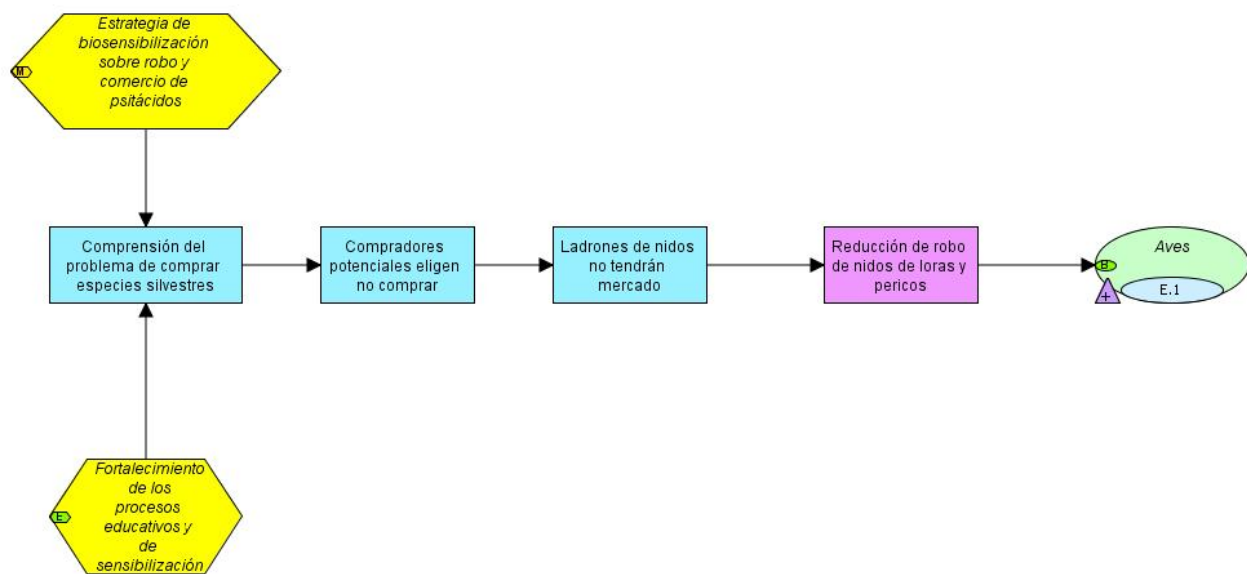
M

Estrategia de biosensibilización sobre robo y comercio de psitácidos

Comprensión del problema de comprar especies silvestres

Compradores potenciales eligen no comprar

Ladrones de nidos no tendrán mercado

Reducción de robo de nidos de loras y pericos

B

Aves

E.1

+

E

Fortalecimiento de los procesos educativos y de sensibilización